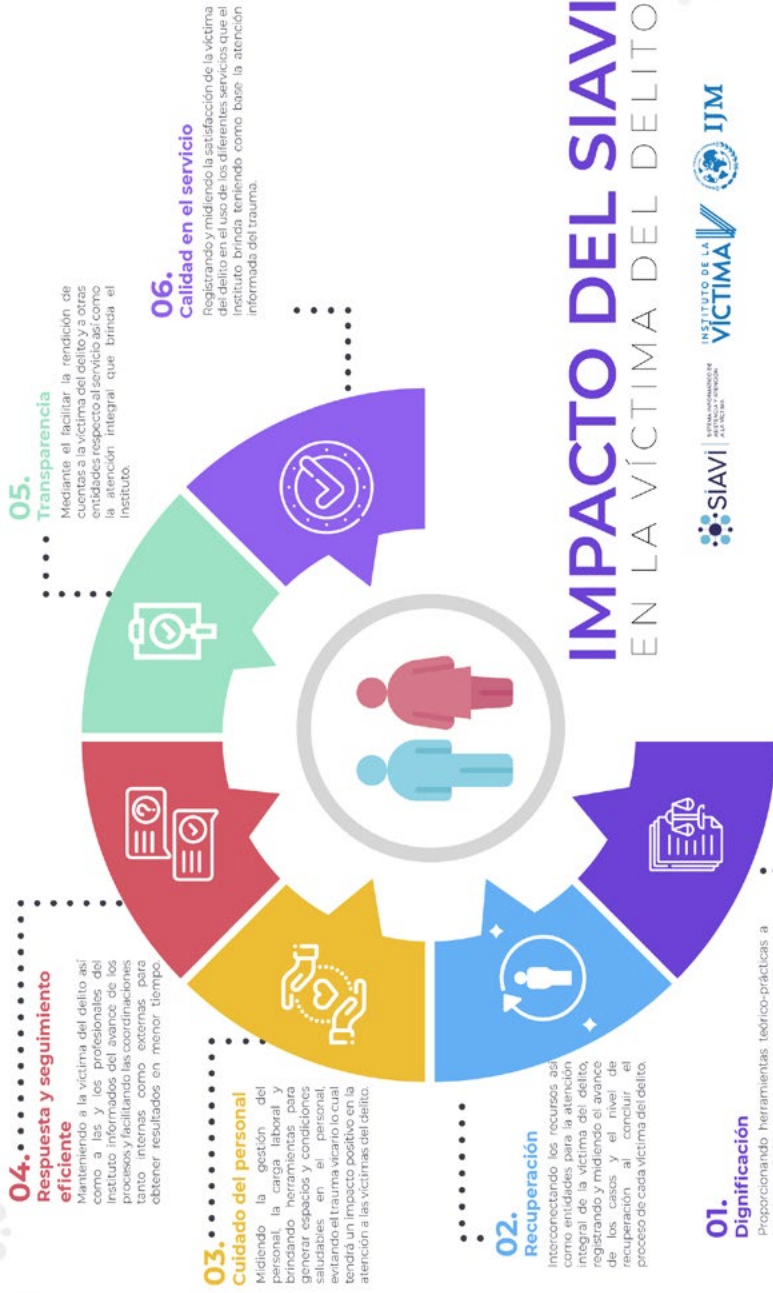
IMPACTO DEL SIAVI
EN LA VÍCTIMA DEL DELITO

SIAVI SISTEMA INFORMÁTICO DE ASISTENCIA Y ATENCIÓN A LA VÍCTIMA

INSTITUTO DE LA VÍCTIMA

IJM

06.
Calidad en el servicio
Registrando y midiendo la satisfacción de la víctima del delito en el uso de los diferentes servicios que el Instituto brinda teniendo como base la atención informada del trauma.

05.
Transparencia
Mediante el facilitar la rendición de cuentas a la víctima del delito y a otras entidades respecto al servicio así como la atención integral que brinda el Instituto.

04.
Respuesta y seguimiento eficiente
Manteniendo a la víctima del delito así como a las y los profesionales del Instituto informados del avance de los procesos y facilitando las coordinaciones tanto internas como externas para obtener resultados en menor tiempo.

03.
Cuidado del personal
Midiendo la gestión del personal, la carga laboral y brindando herramientas para generar espacios y condiciones saludables en el personal, evitando el trauma vicario lo cual tendrá un impacto positivo en la atención a las víctimas del delito.

02.
Recuperación
Interconectando los recursos así como entidades para la atención integral de la víctima del delito, registrando y midiendo el avance de los casos y el nivel de recuperación al concluir el proceso de cada víctima del delito.

01.
Dignificación
Proporcionando herramientas teórico-prácticas a